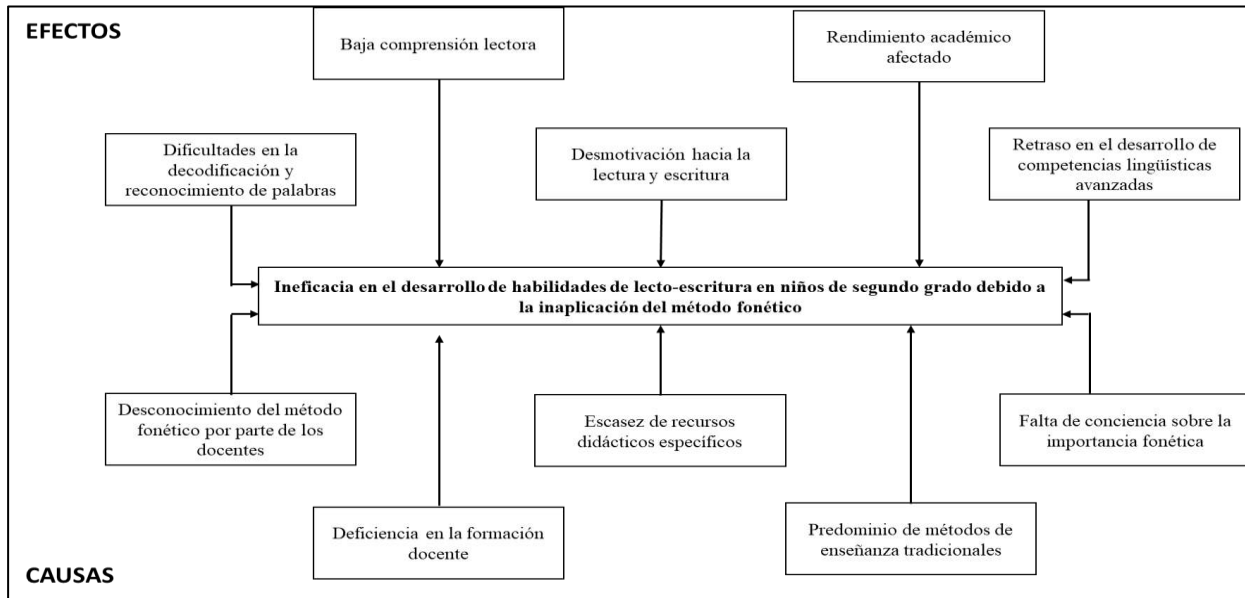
EFECTOS

Baja comprensión lectora

Rendimiento académico afectado

Dificultades en la decodificación y reconocimiento de palabras

Desmotivación hacia la lectura y escritura

Retraso en el desarrollo de competencias lingüísticas avanzadas

Ineficacia en el desarrollo de habilidades de lecto-escritura en niños de segundo grado debido a la inaplicación del método fonético

Desconocimiento del método fonético por parte de los docentes

Escasez de recursos didácticos específicos

Falta de conciencia sobre la importancia fonética

Deficiencia en la formación docente

Predominio de métodos de enseñanza tradicionales

CAUSAS